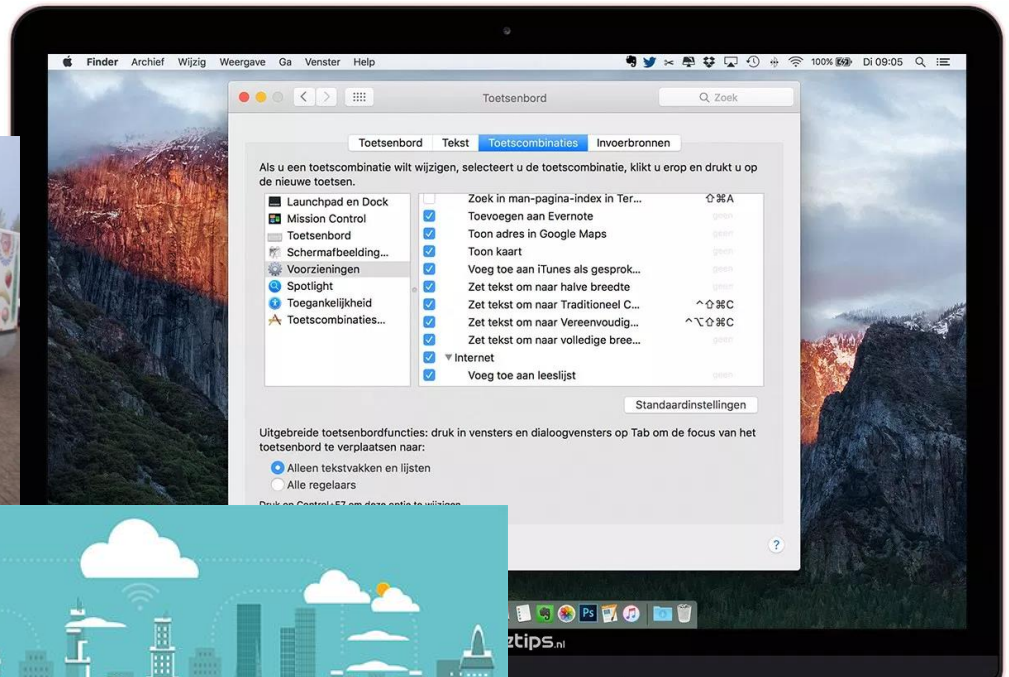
Finder Archief Wijzig Weergave Ga Venster Help

100% Di 09:05

Toetsenbord

Zoek

Toetsenbord Tekst Toetscombinaties Invoerbronnen

Als u een toetscombinatie wilt wijzigen, selecteert u de toetscombinatie, klikt u erop en drukt u op de nieuwe toetsen.

Launchpad en Dock
Mission Control
Toetsenbord
Schermafbeelding...
Voorzieningen
Spotlight
Toegankelijkheid
Toetscombinaties...

| | | |
|---|---|---|
| ☐ | Zoek in man-pagina-index in Ter... | ⇧⌘A |
| ☑ | Toevoegen aan Evernote | geen |
| ☑ | Toon adres in Google Maps | geen |
| ☑ | Toon kaart | geen |
| ☑ | Voeg toe aan iTunes als gesprok... | geen |
| ☑ | Zet tekst om naar halve breedte | geen |
| ☑ | Zet tekst om naar Traditioneel C... | ^⇧⌘C |
| ☑ | Zet tekst om naar Vereenvoudig... | ^⌥⇧⌘C |
| ☑ | Zet tekst om naar volledige bree... | geen |
| ☑ | ▼Internet | |
| ☑ | Voeg toe aan leeslijst | geen |

Standaardinstellingen

Uitgebreide toetsenbordfuncties: druk in vensters en dialoogvensters op Tab om de focus van het toetsenbord te verplaatsen naar:

Alleen tekstvakken en lijsten
Alle regelaars

Druk op Control+F7 om deze optie te wijzigen.

?

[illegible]tips.nl